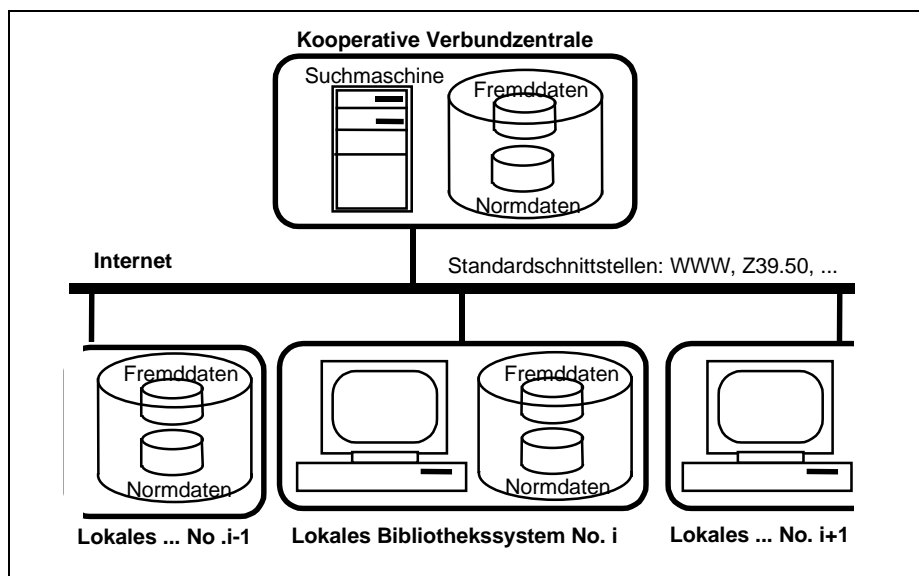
Kooperative Verbundzentrale

Suchmaschine

Fremddaten

Normdaten

Internet

Standardschnittstellen: WWW, Z39.50, ...

Fremddaten

Normdaten

Fremddaten

Normdaten

Lokales ... No .i-1

Lokales Bibliothekssystem No. i

Lokales ... No. i+1